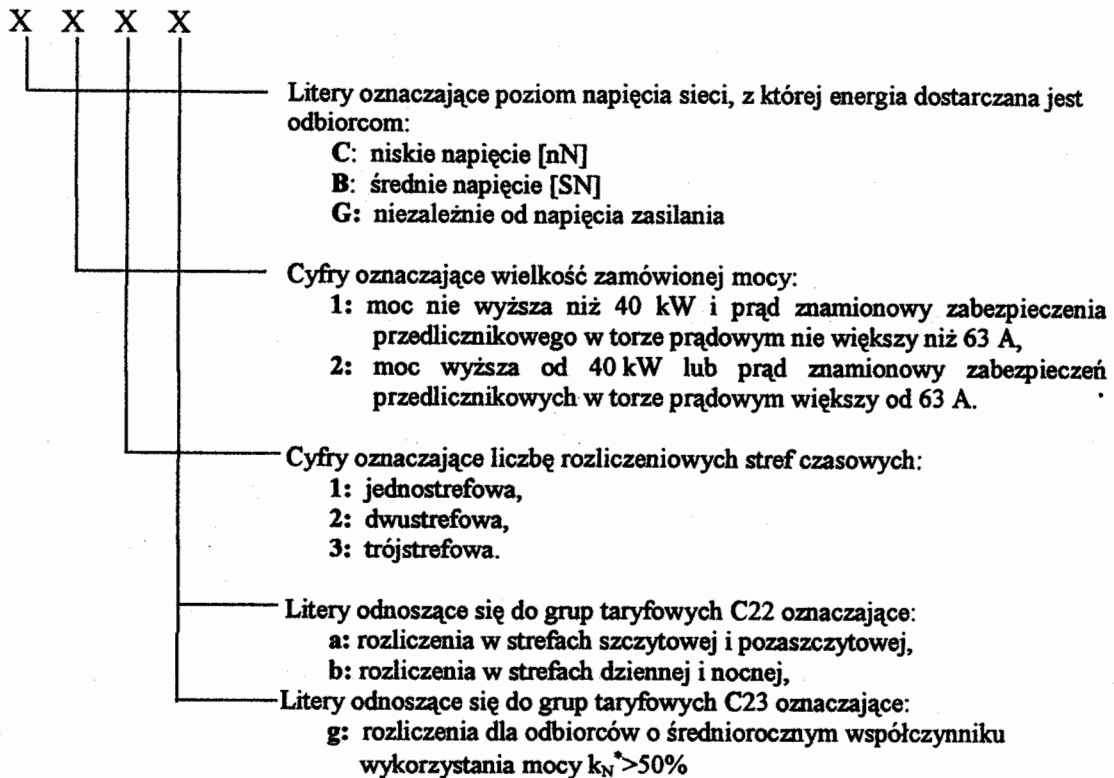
X X X X

Litery oznaczające poziom napięcia sieci, z której energia dostarczana jest odbiorcom:
C: niskie napięcie [nN]
B: średnie napięcie [SN]
G: niezależnie od napięcia zasilania

Cyfry oznaczające wielkość zamówionej mocy:
1: moc nie wyższa niż 40 kW i prąd znamionowy zabezpieczenia przedlicznikowego w torze prądowym nie większy niż 63 A,
2: moc wyższa od 40 kW lub prąd znamionowy zabezpieczeń przedlicznikowych w torze prądowym większy od 63 A.

Cyfry oznaczające liczbę rozliczeniowych stref czasowych:
1: jednostrefowa,
2: dwustrefowa,
3: trójstrefowa.

Litery odnoszące się do grup taryfowych C22 oznaczające:
a: rozliczenia w strefach szczytowej i pozaszczytowej,
b: rozliczenia w strefach dziennej i nocnej,
Litery odnoszące się do grup taryfowych C23 oznaczające:
g: rozliczenia dla odbiorców o średniorocznym współczynniku wykorzystania mocy $k_N^*$>50%